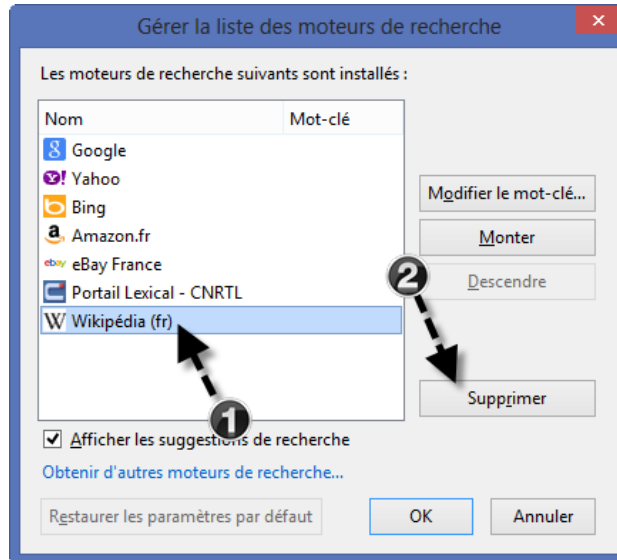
Gérer la liste des moteurs de recherche

Les moteurs de recherche suivants sont installés :

| Nom | Mot-clé |
|---|---|
| Google | |
| Yahoo | |
| Bing | |
| Amazon.fr | |
| eBay France | |
| Portail Lexical - CNRTL | |
| Wikipédia (fr) | |

Modifier le mot-clé...
Monter
Descendre
Supprimer

1
2

Afficher les suggestions de recherche
Obtenir d'autres moteurs de recherche...

Restaurer les paramètres par défaut
OK
Annuler